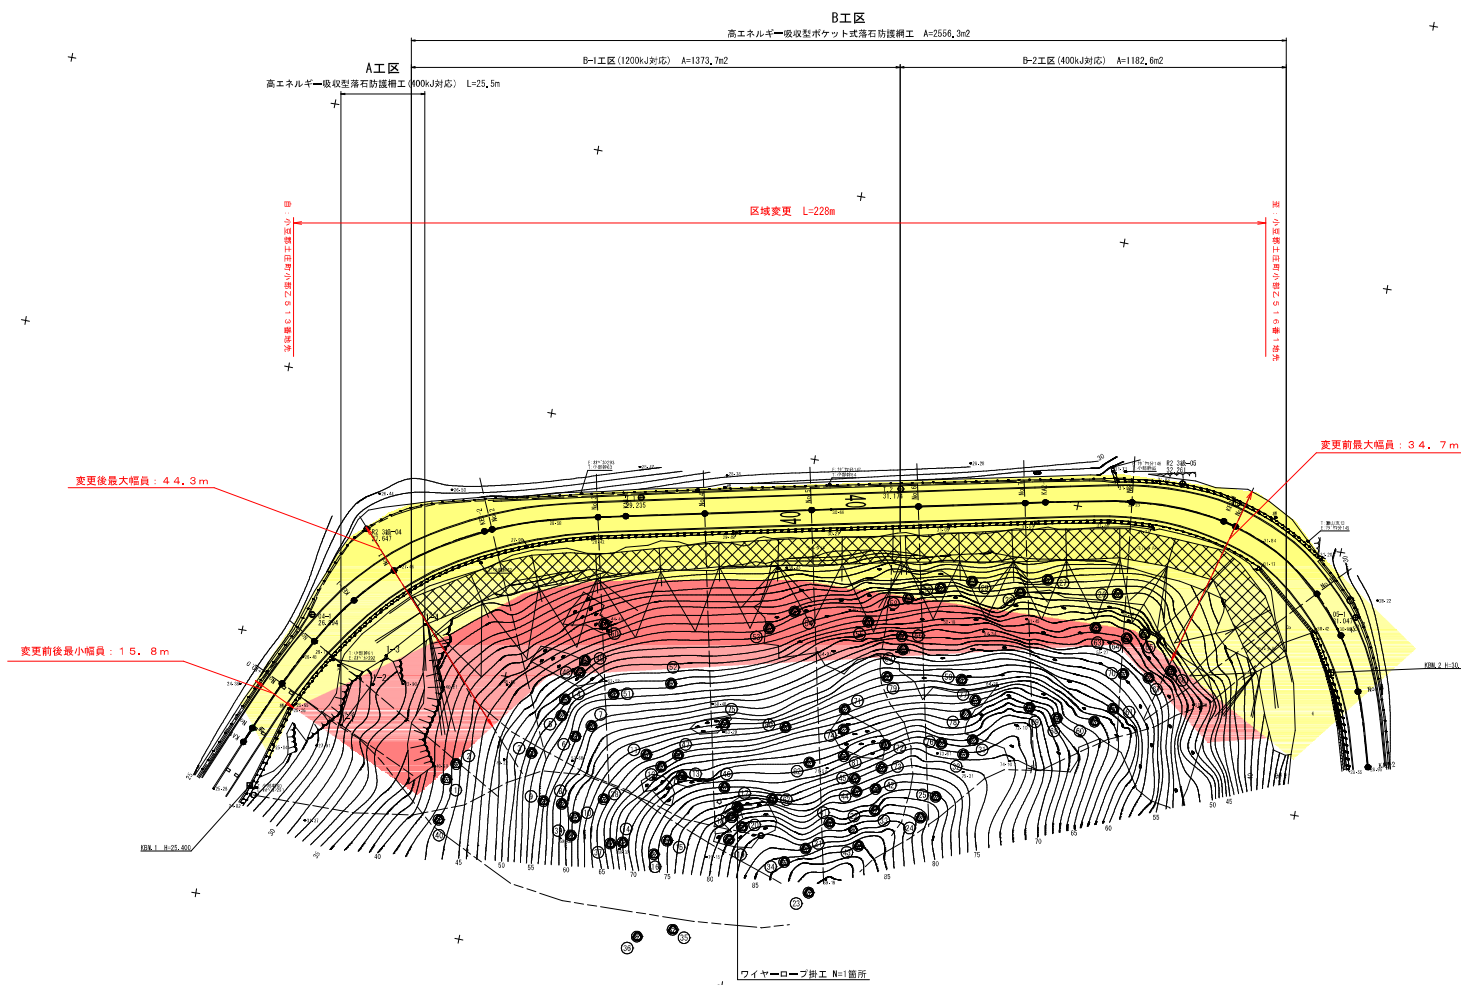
B工区
高エネルギー吸収型ポケット式落石防護網工　A=2556.3m2

A工区
高エネルギー吸収型落石防護柵工（400kJ対応）　L=25.5m

B-1工区（1200kJ対応）　A=1373.7m2

B-2工区（400kJ対応）　A=1182.6m2

区域変更　L=228m

自　小豆郡土庄町小部乙５１３番地先

至　小豆郡土庄町小部乙５１６番１地先

変更前最大幅員：３４．７m

変更後最大幅員：４４．３m

変更前後最小幅員：１５．８m

40

KBM.1 H=25.800

KBM.2 H=30.

ワイヤーロープ掛工　N=1箇所

45
50
55
60
65
70
75
80
85
35
40
45
50
55
60
65
70
75
80
85
50
45